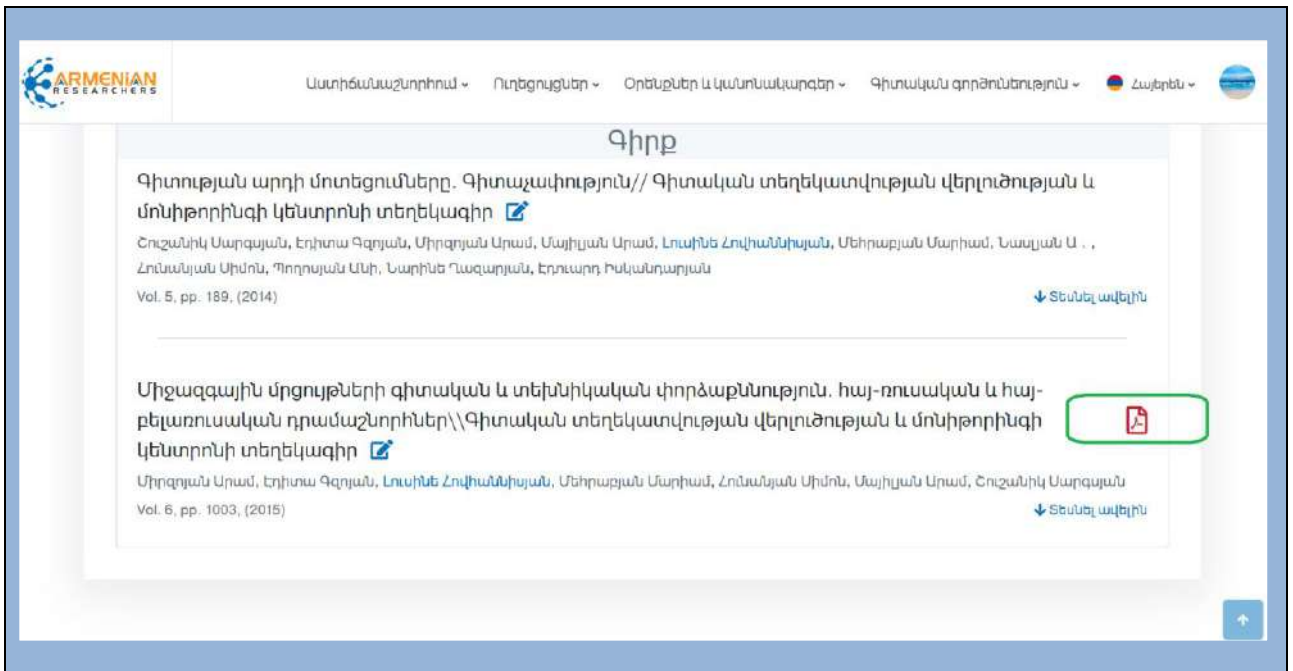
ARMENIAN RESEARCHERS

Աստիճանաշնորհում ⌄ Ուղեցույցներ ⌄ Օրենքներ և կանոնակարգեր ⌄ Գիտական գործունեություն ⌄ Հայերեն ⌄

Գիրք

Գիտության արդի մոտեցումները. Գիտաչափություն// Գիտական տեղեկատվության վերլուծության և մոնիթորինգի կենտրոնի տեղեկագիր

Շուշանիկ Սարգսյան, Էդիտա Գզոյան, Միրզոյան Արամ, Մայիլյան Արամ, Լուսինե Հովհաննիսյան, Մեհրաբյան Մարիամ, Նասլյան Ա. , Հոմանյան Սիմոն, Պողոսյան Անի, Նարինե Ղազարյան, Էդուարդ Իսկանդարյան

Vol. 5, pp. 189, (2014)

Տեսնել ավելին

Միջազգային մրցույթների գիտական և տեխնիկական փորձաքննություն. հայ-ռուսական և հայ-բելառուսական դրամաշնորհներ\\Գիտական տեղեկատվության վերլուծության և մոնիթորինգի կենտրոնի տեղեկագիր

Միրզոյան Արամ, Էդիտա Գզոյան, Լուսինե Հովհաննիսյան, Մեհրաբյան Մարիամ, Հոմանյան Սիմոն, Մայիլյան Արամ, Շուշանիկ Սարգսյան

Vol. 6, pp. 1003, (2015)

Տեսնել ավելին